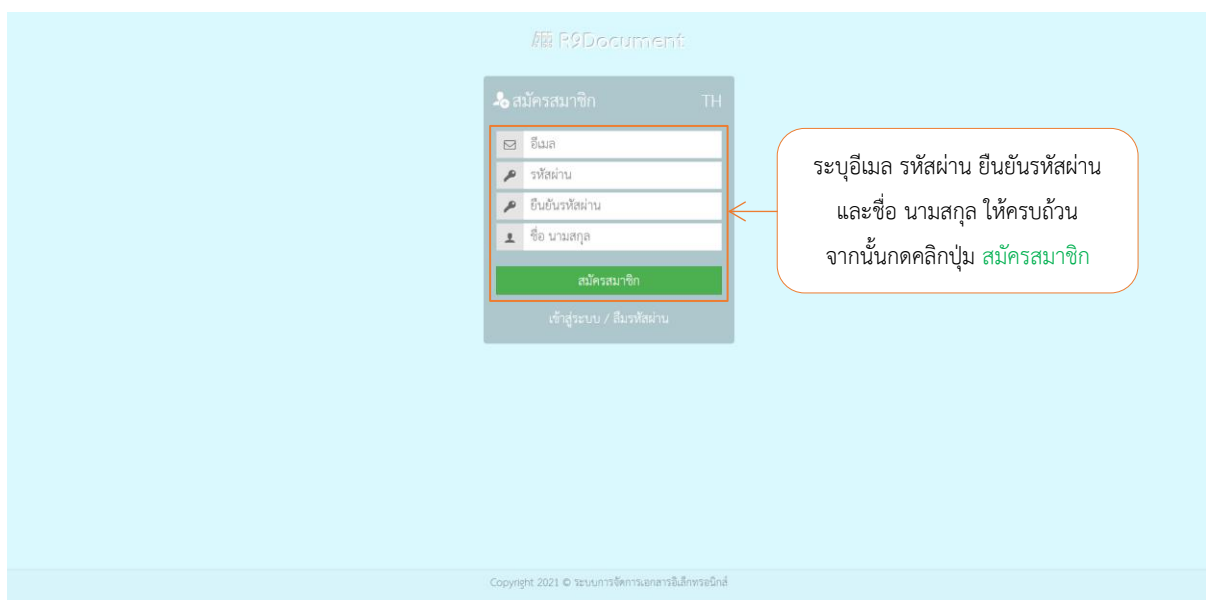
R9Document

สมัครสมาชิก TH

อีเมล

รหัสผ่าน

ยืนยันรหัสผ่าน

ชื่อ นามสกุล

สมัครสมาชิก

เข้าสู่ระบบ / ลืมรหัสผ่าน

ระบุอีเมล รหัสผ่าน ยืนยันรหัสผ่าน และชื่อ นามสกุล ให้ครบถ้วน จากนั้นกดคลิกปุ่ม สมัครสมาชิก

Copyright 2021 © ระบบการจัดการเอกสารอิเล็กทรอนิกส์